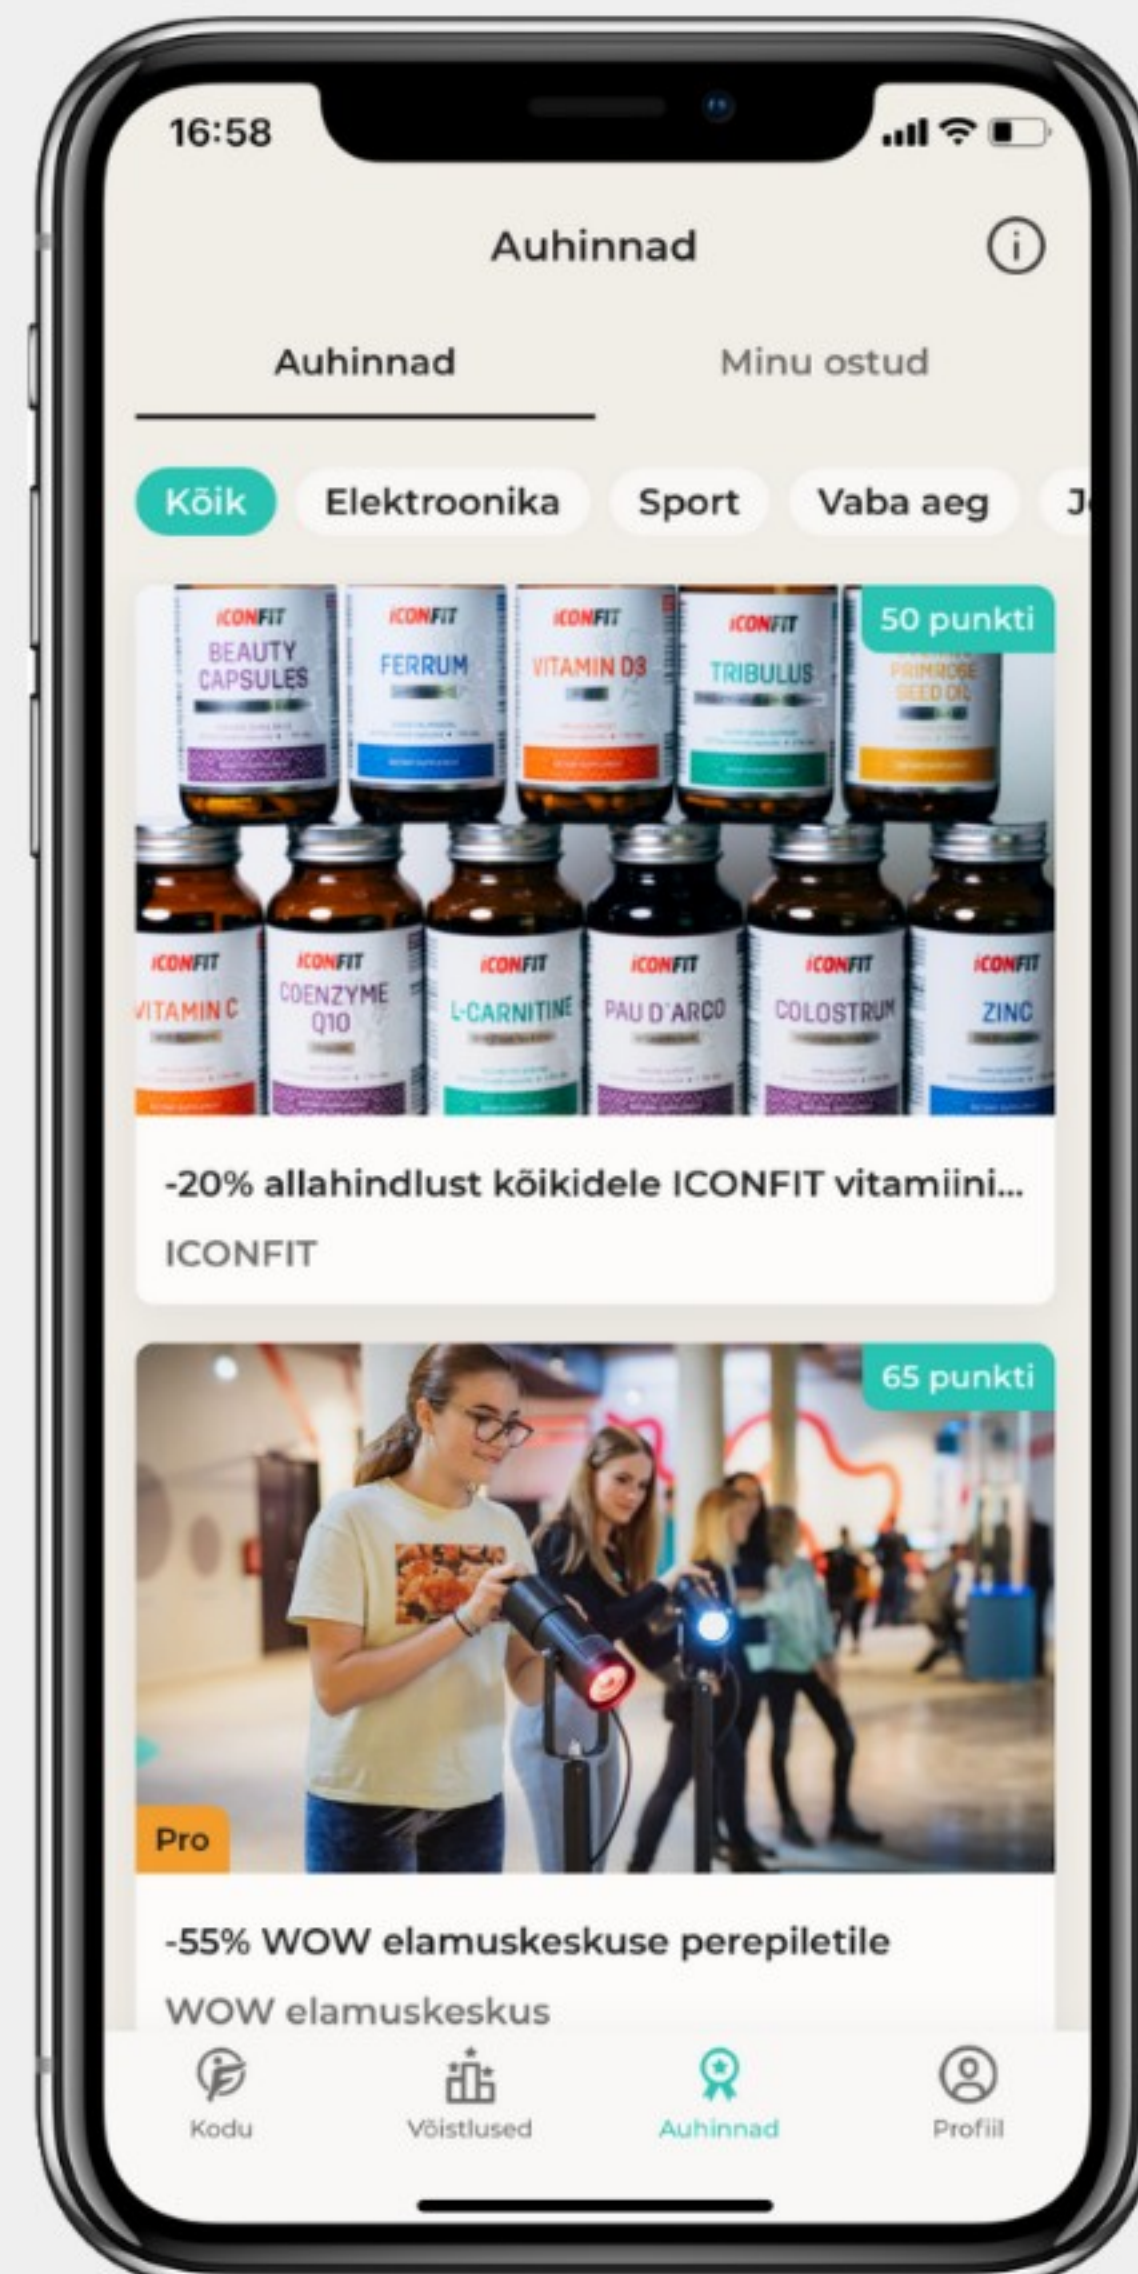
16:58

Auhinnad

Auhinnad

Minu ostud

Kõik

Elektroonika

Sport

Vaba aeg

J

50 punkti

ICONFIT BEAUTY CAPSULES

ICONFIT FERRUM

ICONFIT VITAMIN D3

ICONFIT TRIBULUS

PRIMROSE SEED OIL

ICONFIT VITAMIN C

ICONFIT COENZYME Q10

ICONFIT L-CARNITINE

ICONFIT PAU D'ARCO

ICONFIT COLOSTRUM

ICONFIT ZINC

-20% allahindlust kõikidele ICONFIT vitamiini...

ICONFIT

65 punkti

Pro

-55% WOW elamuskeskuse perepiletile

WOW elamuskeskus

Kodu

Võistlused

Auhinnad

Profiil